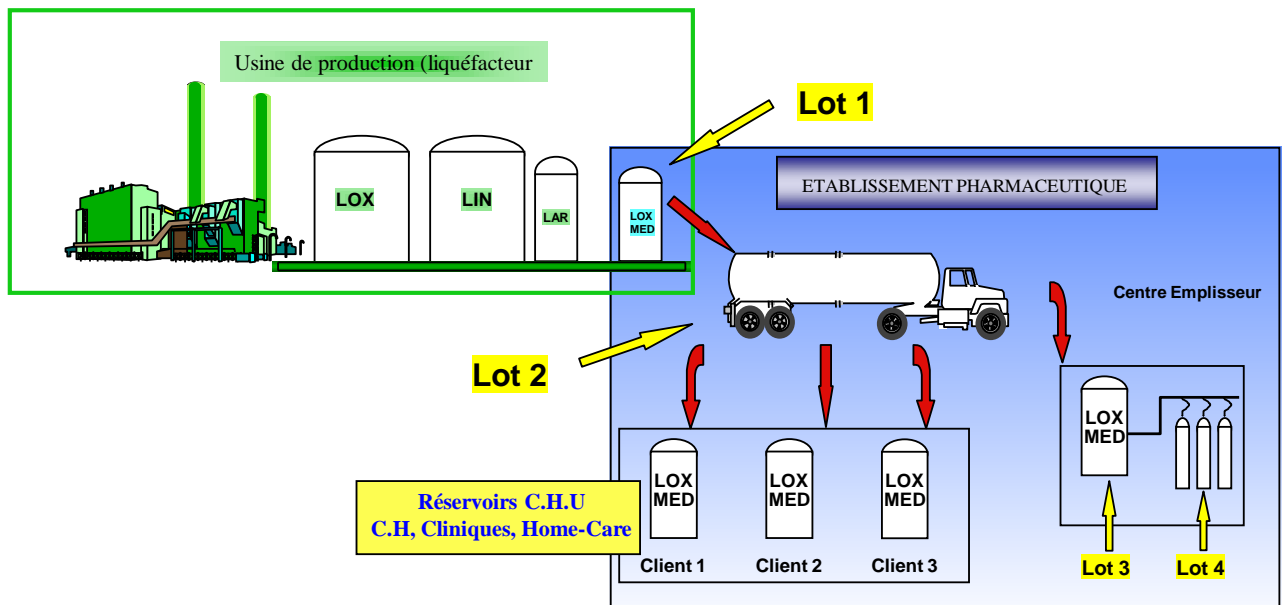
Usine de production (liquéfacteur

Lot 1

LOX

LIN

LAR

LOX MED

ETABLISSEMENT PHARMACEUTIQUE

Centre Emplisseur

Lot 2

LOX MED

LOX MED

LOX MED

LOX MED

Réservoirs C.H.U
C.H, Cliniques, Home-Care

Client 1

Client 2

Client 3

Lot 3

Lot 4